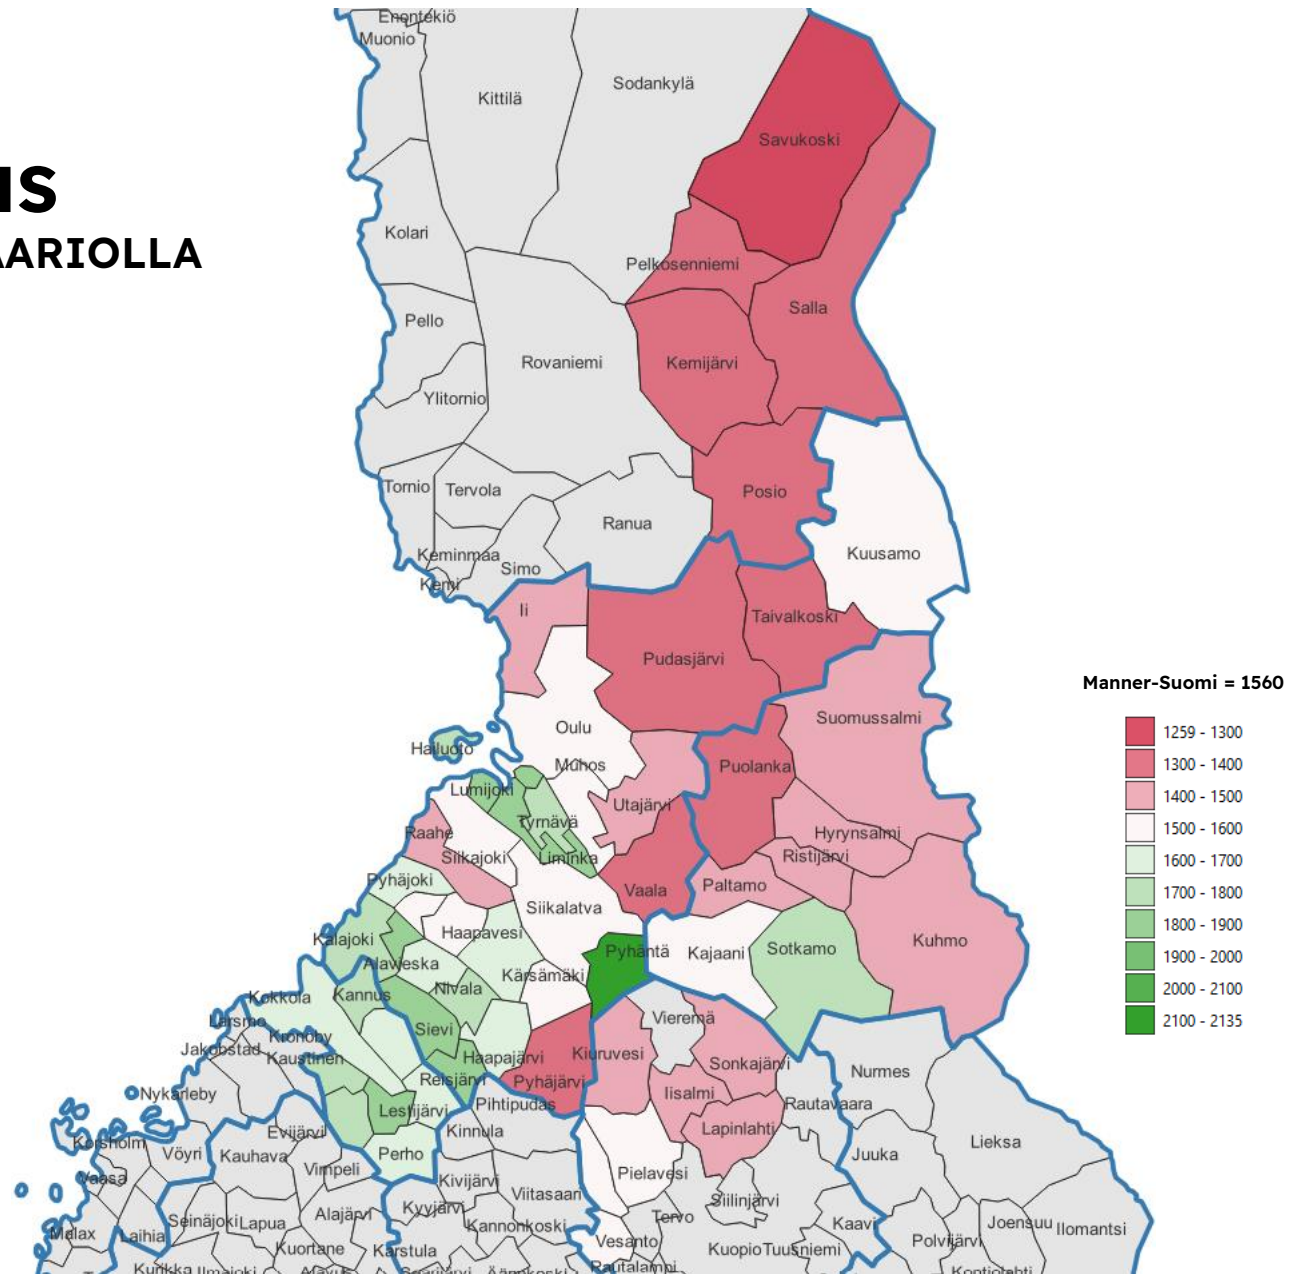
IS
AARIOLLA

Enontekiö
Muonio
Kittilä
Sodankylä
Savukoski
Kolari
Pelkosenniemi
Salla
Pello
Rovaniemi
Kemijärvi
Ylitornio
Posio
Tornio
Tervola
Ranua
Kuusamo
Keminmaa
Simo
Kemi
Ii
Taivalkoski
Pudasjärvi
Oulu
Suomussalmi
Hailuoto
Muhos
Puolanka
Lumijoki
Tyrnävä
Utajärvi
Raahe
Hyrynsalmi
Siikajoki
Liminka
Ristijärvi
Pyhäjoki
Vaala
Paltamo
Siikalatva
Kalajoki
Haapavesi
Pyhäntä
Kajaani
Sotkamo
Kuhmo
Alavieska
Kärsämäki
Nivala
Kokkola
Kannus
Larsmo
Kronoby
Sievi
Vieremä
Jakobstad
Kaustinen
Haapajärvi
Kiuruvesi
Sonkajärvi
Nurmes
Reisjärvi
Pyhäjärvi
Nykarleby
Iisalmi
Rautavaara
Pihtipudas
Lestijärvi
Evijärvi
Kinnula
Lapinlahti
Lieksa
Korsholm
Vöyri
Kauhava
Perho
Juuka
Vimpeli
Vaasa
Pielavesi
Kivijärvi
Viitasaari
Siilinjärvi
Alajärvi
Kyyjärvi
Seinäjoki
Lapua
Kannonkoski
Tervo
Kaavi
Joensuu
Ilomantsi
Malax
Laihia
Polvijärvi
Kuortane
Karstula
Vesanto
Kuopio
Tuusniemi
Kurikka
Ilmajoki
Rautalampi
Kontiolahti

Manner-Suomi = 1560
1259 - 1300
1300 - 1400
1400 - 1500
1500 - 1600
1600 - 1700
1700 - 1800
1800 - 1900
1900 - 2000
2000 - 2100
2100 - 2135